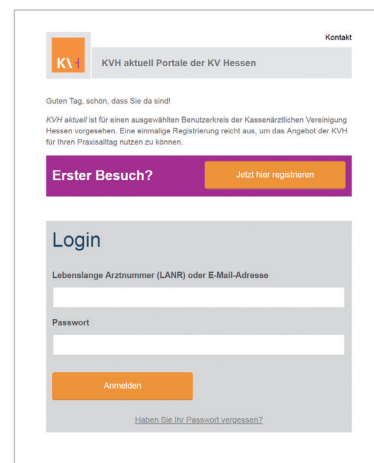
Kontakt

KVH

KVH aktuell Portale der KV Hessen

Guten Tag, schön, dass Sie da sind!

KVH aktuell ist für einen ausgewählten Benutzerkreis der Kassenärztlichen Vereinigung Hessen vorgesehen. Eine einmalige Registrierung reicht aus, um das Angebot der KVH für Ihren Praxisalltag nutzen zu können.

Erster Besuch?

Jetzt hier registrieren

Login

Lebenslange Arztnummer (LANR) oder E-Mail-Adresse

Passwort

Anmelden

Haben Sie Ihr Passwort vergessen?